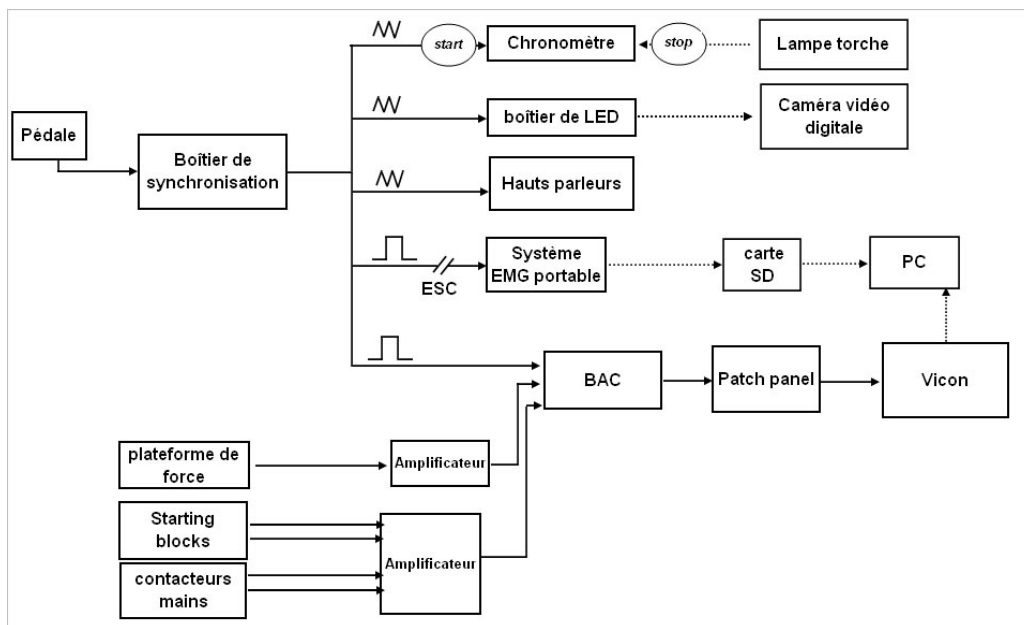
start

Chronomètre

stop

Lampe torche

Pédale

Boîtier de synchronisation

boîtier de LED

Caméra vidéo digitale

Hauts parleurs

Système EMG portable

ESC

carte SD

PC

BAC

Patch panel

Vicon

plateforme de force

Amplificateur

Starting blocks

Amplificateur

contacteurs mains